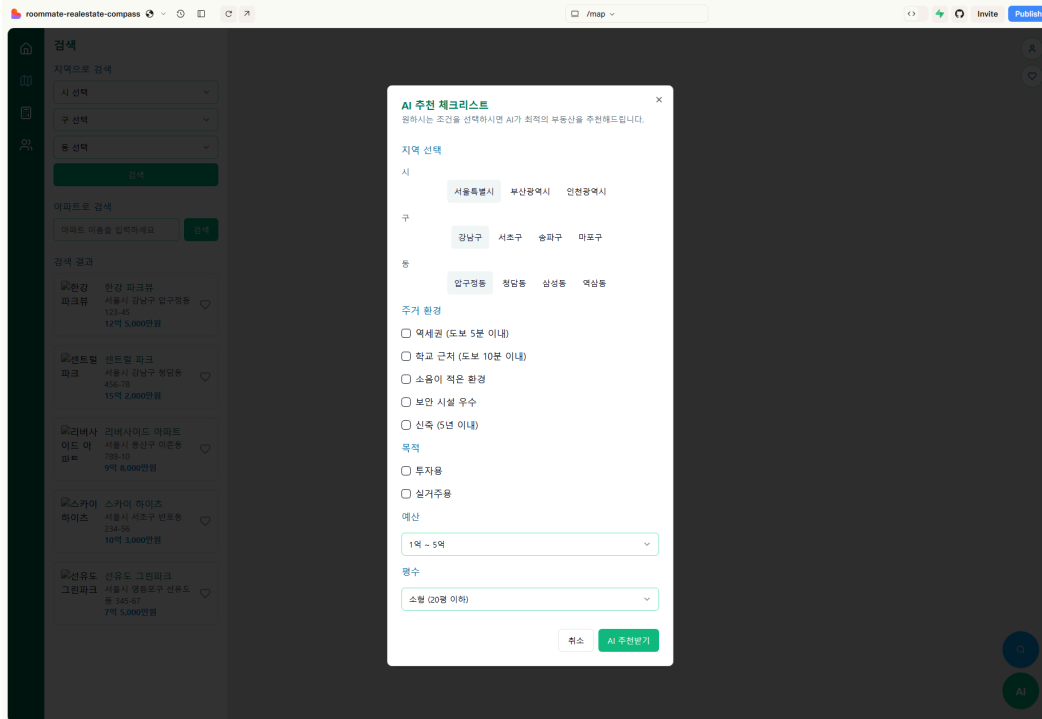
roommate-realestate-compass

/map

Invite Publish

검색

지역으로 검색

시 선택

구 선택

동 선택

검색

아파트로 검색

아파트 이름을 입력하세요 검색

검색 결과

한강 파크뷰
한강 파크뷰
서울시 강남구 압구정동 123-45
12억 5,000만원

센트럴 파크
센트럴 파크
서울시 강남구 청담동 456-78
15억 2,000만원

리버사이드 아파트
리버사이드 아파트
서울시 용산구 이촌동 789-10
9억 8,000만원

스카이 하이츠
스카이 하이츠
서울시 서초구 반포동 234-56
10억 3,000만원

선유도 그린파크
선유도 그린파크
서울시 영등포구 선유도동 345-67
7억 5,000만원

AI 추천 체크리스트
원하시는 조건을 선택하시면 AI가 최적의 부동산을 추천해드립니다.

지역 선택

시
서울특별시 부산광역시 인천광역시

구
강남구 서초구 송파구 마포구

동
압구정동 청담동 삼성동 역삼동

주거 환경
역세권 (도보 5분 이내)
학교 근처 (도보 10분 이내)
소음이 적은 환경
보안 시설 우수
신축 (5년 이내)

목적
투자용
실거주용

예산
1억 ~ 5억

평수
소형 (20평 이하)

취소 AI 추천받기

AI